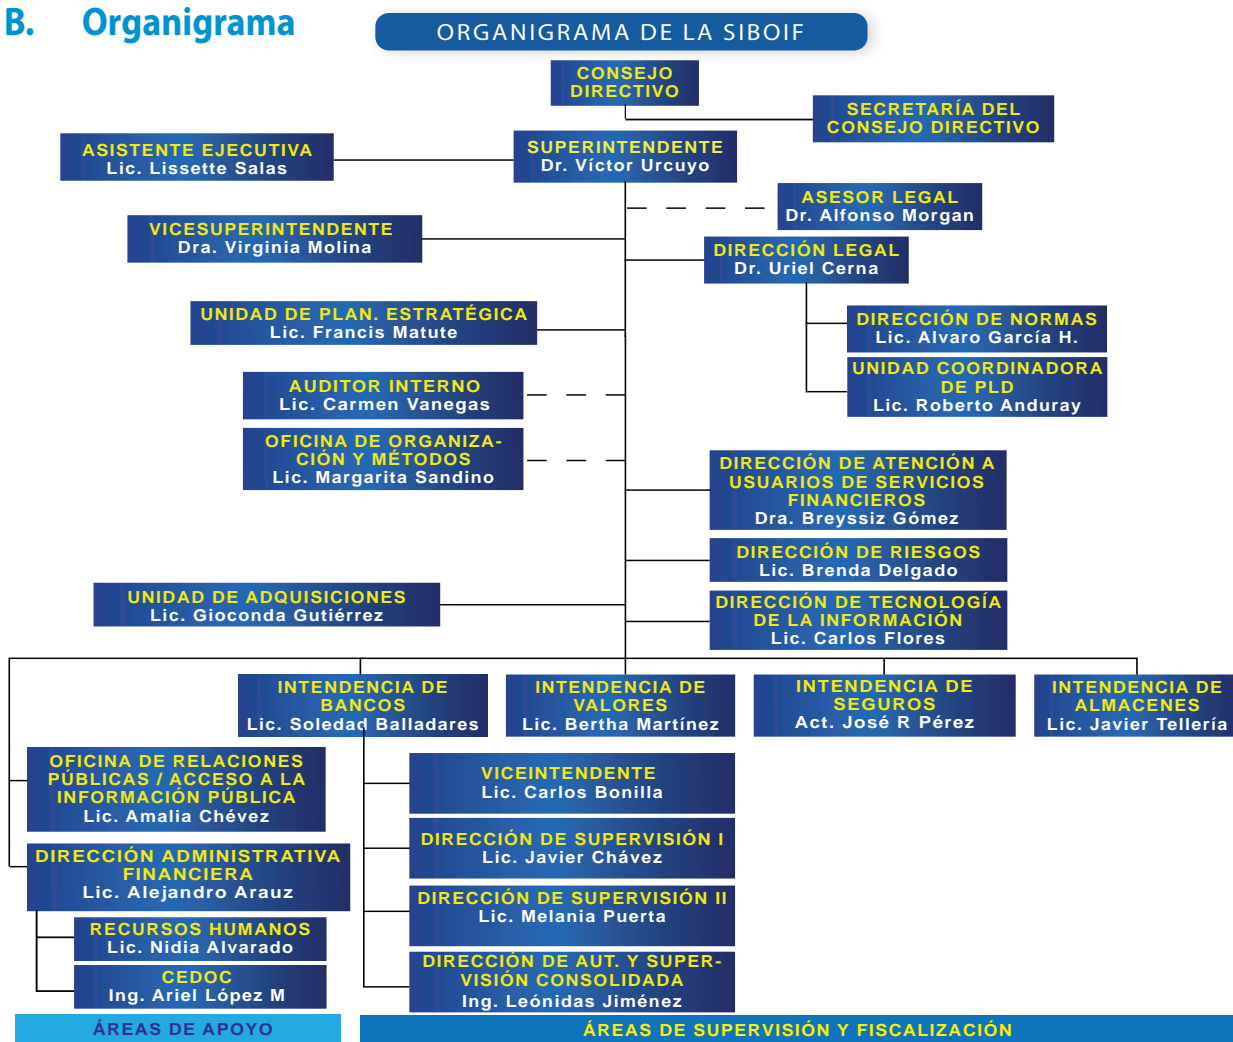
B. Organigrama

ORGANIGRAMA DE LA SIBOIF

CONSEJO DIRECTIVO

SECRETARÍA DEL CONSEJO DIRECTIVO

ASISTENTE EJECUTIVA
Lic. Lissette Salas

SUPERINTENDENTE
Dr. Víctor Urcuyo

ASESOR LEGAL
Dr. Alfonso Morgan

VICESUPERINTENDENTE
Dra. Virginia Molina

DIRECCIÓN LEGAL
Dr. Uriel Cerna

UNIDAD DE PLAN. ESTRATÉGICA
Lic. Francis Matute

DIRECCIÓN DE NORMAS
Lic. Alvaro García H.

UNIDAD COORDINADORA DE PLD
Lic. Roberto Anduray

AUDITOR INTERNO
Lic. Carmen Vanegas

OFICINA DE ORGANIZACIÓN Y MÉTODOS
Lic. Margarita Sandino

DIRECCIÓN DE ATENCIÓN A USUARIOS DE SERVICIOS FINANCIEROS
Dra. Breyssiz Gómez

DIRECCIÓN DE RIESGOS
Lic. Brenda Delgado

UNIDAD DE ADQUISICIONES
Lic. Gioconda Gutiérrez

DIRECCIÓN DE TECNOLOGÍA DE LA INFORMACIÓN
Lic. Carlos Flores

INTENDENCIA DE BANCOS
Lic. Soledad Balladares

INTENDENCIA DE VALORES
Lic. Bertha Martínez

INTENDENCIA DE SEGUROS
Act. José R Pérez

INTENDENCIA DE ALMACENES
Lic. Javier Tellería

OFICINA DE RELACIONES PÚBLICAS / ACCESO A LA INFORMACIÓN PÚBLICA
Lic. Amalia Chévez

VICEINTENDENTE
Lic. Carlos Bonilla

DIRECCIÓN DE SUPERVISIÓN I
Lic. Javier Chávez

DIRECCIÓN ADMINISTRATIVA FINANCIERA
Lic. Alejandro Arauz

DIRECCIÓN DE SUPERVISIÓN II
Lic. Melania Puerta

RECURSOS HUMANOS
Lic. Nidia Alvarado

CEDOC
Ing. Ariel López M

DIRECCIÓN DE AUT. Y SUPERVISIÓN CONSOLIDADA
Ing. Leónidas Jiménez

ÁREAS DE APOYO

ÁREAS DE SUPERVISIÓN Y FISCALIZACIÓN